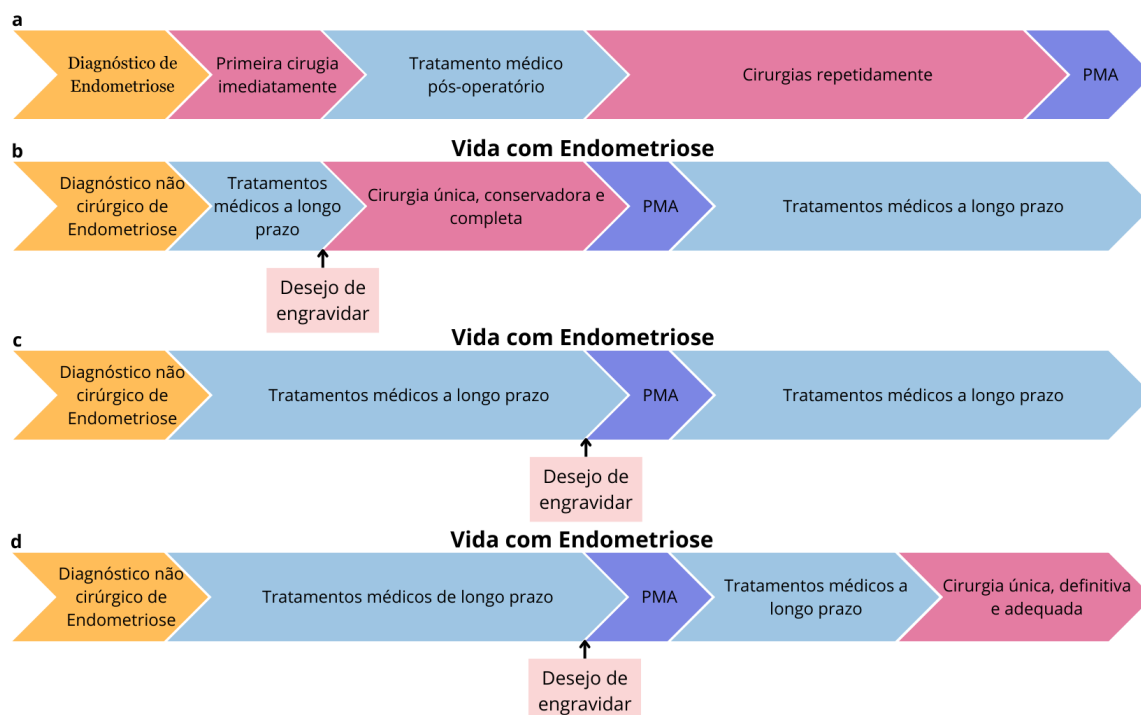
a

Diagnóstico de Endometriose

Primeira cirugia imediatamente

Tratamento médico pós-operatório

Cirurgias repetidamente

PMA

b

Vida com Endometriose

Diagnóstico não cirúrgico de Endometriose

Tratamentos médicos a longo prazo

Cirurgia única, conservadora e completa

PMA

Tratamentos médicos a longo prazo

Desejo de engravidar

c

Vida com Endometriose

Diagnóstico não cirúrgico de Endometriose

Tratamentos médicos a longo prazo

PMA

Tratamentos médicos a longo prazo

Desejo de engravidar

d

Vida com Endometriose

Diagnóstico não cirúrgico de Endometriose

Tratamentos médicos de longo prazo

PMA

Tratamentos médicos a longo prazo

Cirurgia única, definitiva e adequada

Desejo de engravidar